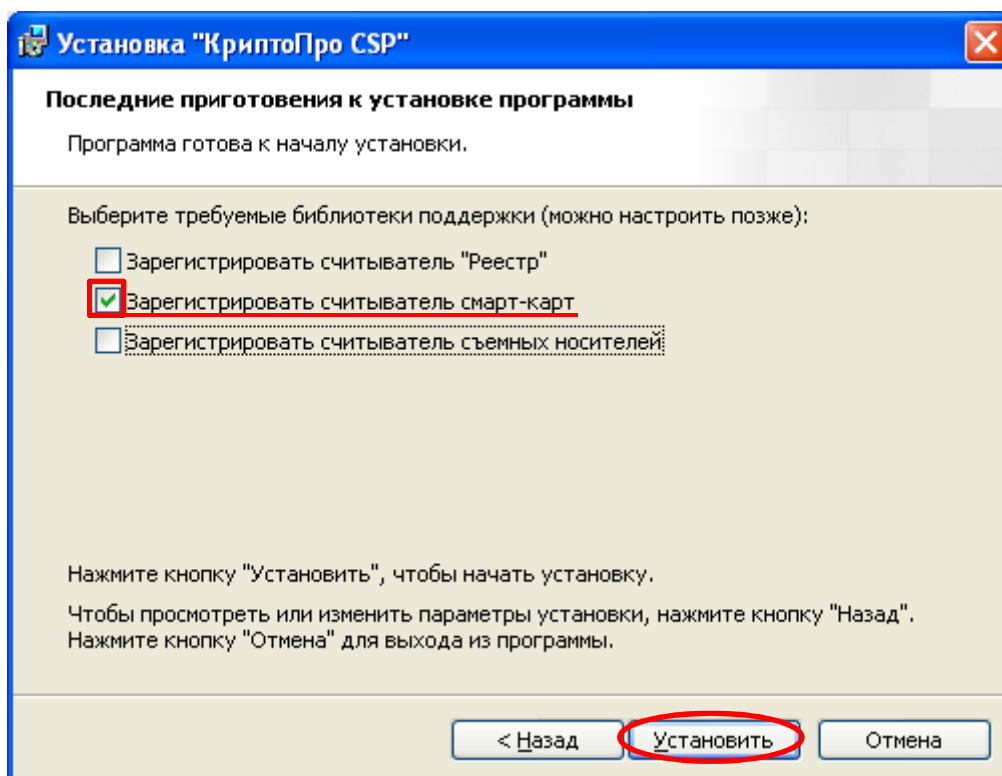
Установка "КриптоПро CSP"

Последние приготовления к установке программы

Программа готова к началу установки.

Выберите требуемые библиотеки поддержки (можно настроить позже):

Зарегистрировать считыватель "Реестр"

Зарегистрировать считыватель смарт-карт

Зарегистрировать считыватель съемных носителей

Нажмите кнопку "Установить", чтобы начать установку.

Чтобы просмотреть или изменить параметры установки, нажмите кнопку "Назад". Нажмите кнопку "Отмена" для выхода из программы.

< Назад

Установить

Отмена